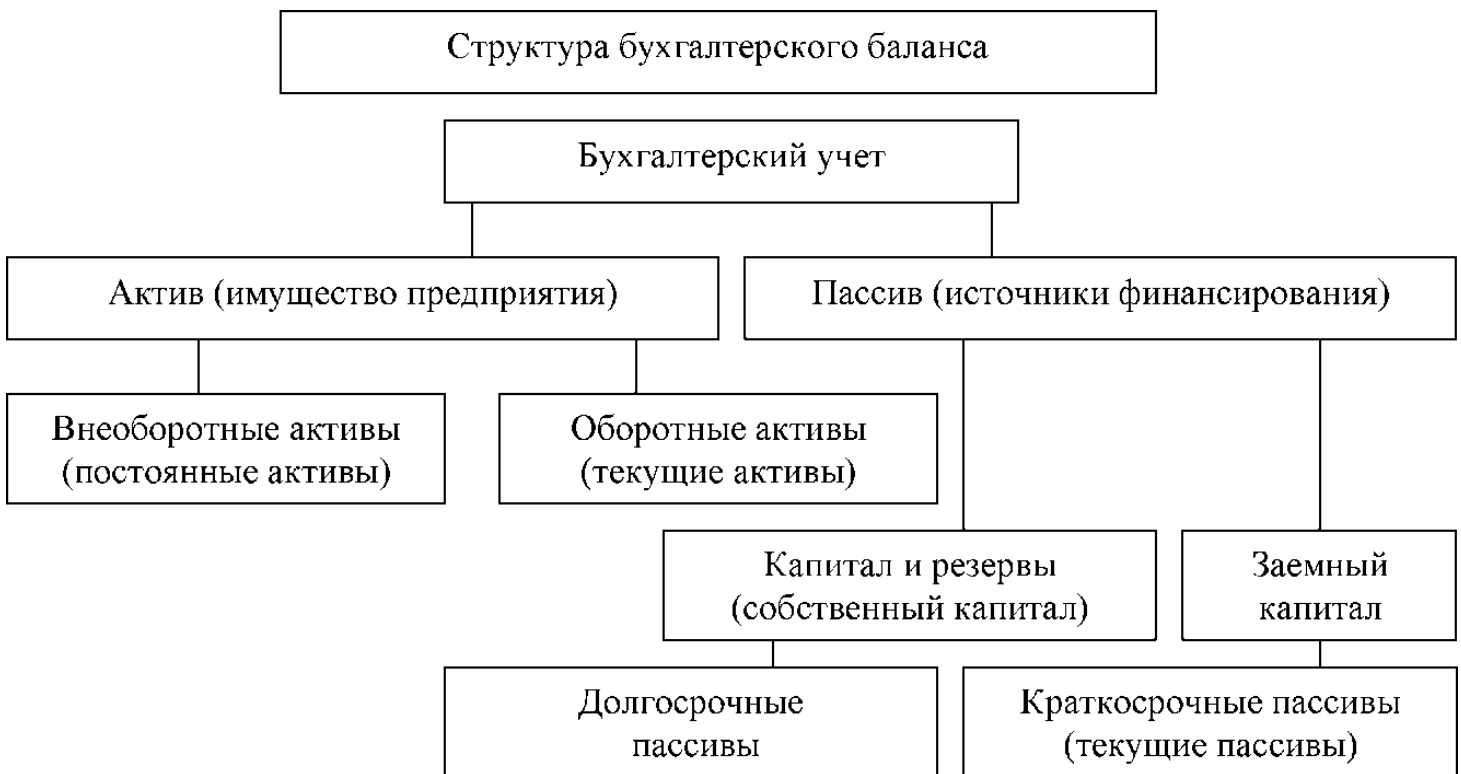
Структура бухгалтерского баланса

Бухгалтерский учет

Актив (имущество предприятия)

Пассив (источники финансирования)

Внеоборотные активы (постоянные активы)

Оборотные активы (текущие активы)

Капитал и резервы (собственный капитал)

Заемный капитал

Долгосрочные пассивы

Краткосрочные пассивы (текущие пассивы)